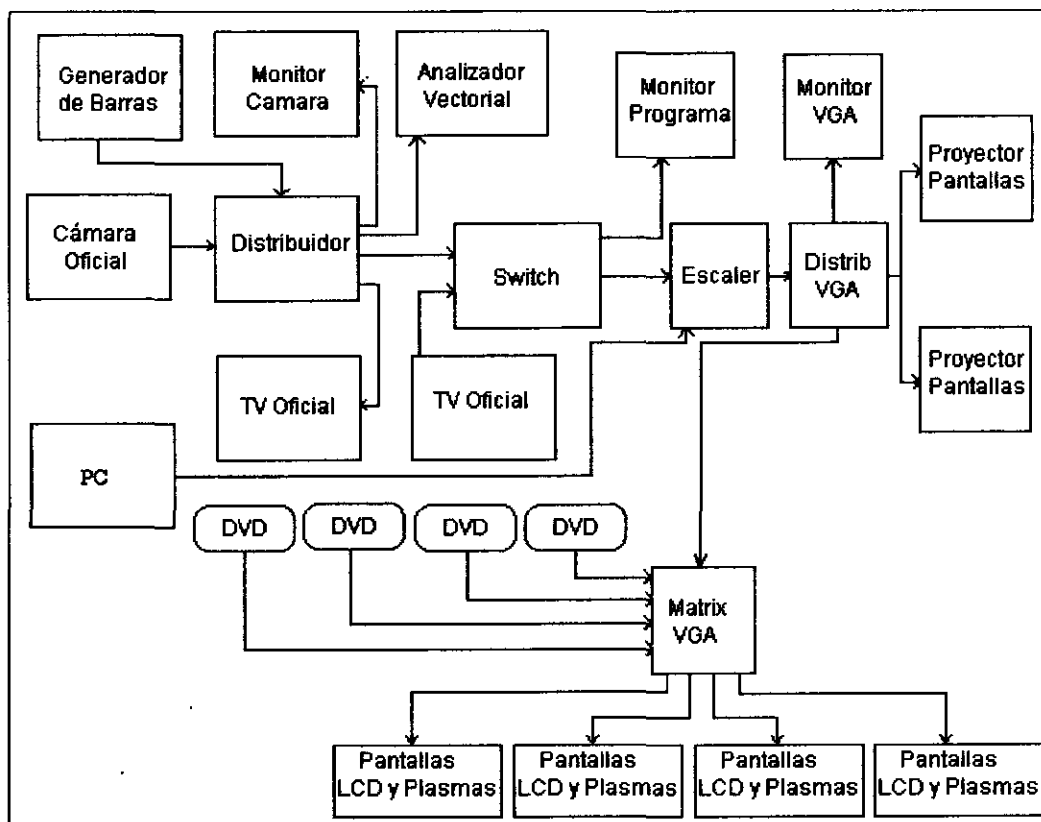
Generador de Barras

Monitor Camara

Analizador Vectorial

Monitor Programa

Monitor VGA

Proyector Pantallas

Cámara Oficial

Distribuidor

Switch

Escaler

Distrib VGA

Proyector Pantallas

TV Oficial

TV Oficial

PC

DVD

DVD

DVD

DVD

Matrix VGA

Pantallas LCD y Plasmas

Pantallas LCD y Plasmas

Pantallas LCD y Plasmas

Pantallas LCD y Plasmas